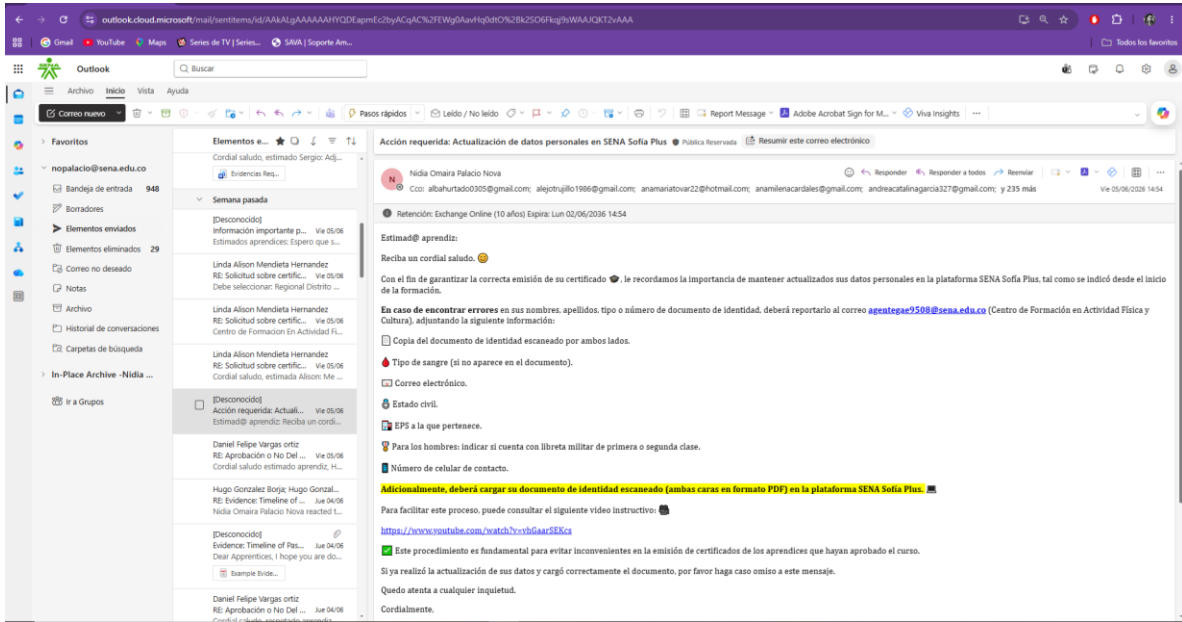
outlook.cloud.microsoft/mail/sentitems/id/AAkALgAAAAAAHYQDEapmEc2byACqAC%2FEWg0AavHq0dtO%2Bk2SO6Fkqj9sWAAJQKT2vAAA

Gmail YouTube Maps Series de TV | Series... SAVA | Soporte Am... Todos los favoritos

Outlook Buscar

Archivo Inicio Vista Ayuda

Correo nuevo Pasos rápidos Leído / No leído Report Message Adobe Acrobat Sign for M... Viva Insights ...

Favoritos

nopalacio@sena.edu.co
Bandeja de entrada 948
Borradores
Elementos enviados
Elementos eliminados 29
Correo no deseado
Notas
Archivo
Historial de conversaciones
Carpetas de búsqueda
In-Place Archive -Nidia ...
Ir a Grupos

Elementos e...
Cordial saludo, estimado Sergio: Adj...
Evidencias Req...
Semana pasada
[Desconocido]
Información importante p... Vie 05/06
Estimados aprendices: Espero que s...
Linda Alison Mendieta Hernandez
RE: Solicitud sobre certific... Vie 05/06
Debe seleccionar: Regional Distrito ...
Linda Alison Mendieta Hernandez
RE: Solicitud sobre certific... Vie 05/06
Centro de Formacion En Actividad Fi...
Linda Alison Mendieta Hernandez
RE: Solicitud sobre certific... Vie 05/06
Cordial saludo, estimada Alison: Me ...
[Desconocido]
Acción requerida: Actuali... Vie 05/06
Estimad@ aprendiz: Reciba un cordi...
Daniel Felipe Vargas ortiz
RE: Aprobación o No Del ... Vie 05/06
Cordial saludo estimado aprendiz, H...
Hugo Gonzalez Borja; Hugo Gonzal...
RE: Evidence: Timeline of ... Jue 04/06
Nidia Omaira Palacio Nova reacted t...
[Desconocido]
Evidence: Timeline of Pas... Jue 04/06
Dear Apprentices, I hope you are do...
Example Evide...
Daniel Felipe Vargas ortiz
RE: Aprobación o No Del ... Jue 04/06
Cordial saludo, respetado aprendiz

Acción requerida: Actualización de datos personales en SENA Sofía Plus Pública Reservada Resumir este correo electrónico

Nidia Omaira Palacio Nova
Responder Responder a todos Reenviar
Cco: albahurtado0305@gmail.com; alejotrujillo1986@gmail.com; anamariatovar22@hotmail.com; anamilenacardales@gmail.com; andreacatalinagarcia327@gmail.com; y 235 más
Vie 05/06/2026 14:54

Retención: Exchange Online (10 años) Expira: Lun 02/06/2036 14:54

Estimad@ aprendiz:

Reciba un cordial saludo. 😊

Con el fin de garantizar la correcta emisión de su certificado, le recordamos la importancia de mantener actualizados sus datos personales en la plataforma SENA Sofía Plus, tal como se indicó desde el inicio de la formación.

En caso de encontrar errores en sus nombres, apellidos, tipo o número de documento de identidad, deberá reportarlo al correo agentegae9508@sena.edu.co (Centro de Formación en Actividad Física y Cultura), adjuntando la siguiente información:

Copia del documento de identidad escaneado por ambos lados.

Tipo de sangre (si no aparece en el documento).

Correo electrónico.

Estado civil.

EPS a la que pertenece.

Para los hombres: indicar si cuenta con libreta militar de primera o segunda clase.

Número de celular de contacto.

Adicionalmente, deberá cargar su documento de identidad escaneado (ambas caras en formato PDF) en la plataforma SENA Sofía Plus.

Para facilitar este proceso, puede consultar el siguiente video instructivo:

https://www.youtube.com/watch?v=vhGaarSEKcs

✅ Este procedimiento es fundamental para evitar inconvenientes en la emisión de certificados de los aprendices que hayan aprobado el curso.

Si ya realizó la actualización de sus datos y cargó correctamente el documento, por favor haga caso omiso a este mensaje.

Quedo atenta a cualquier inquietud.

Cordialmente.